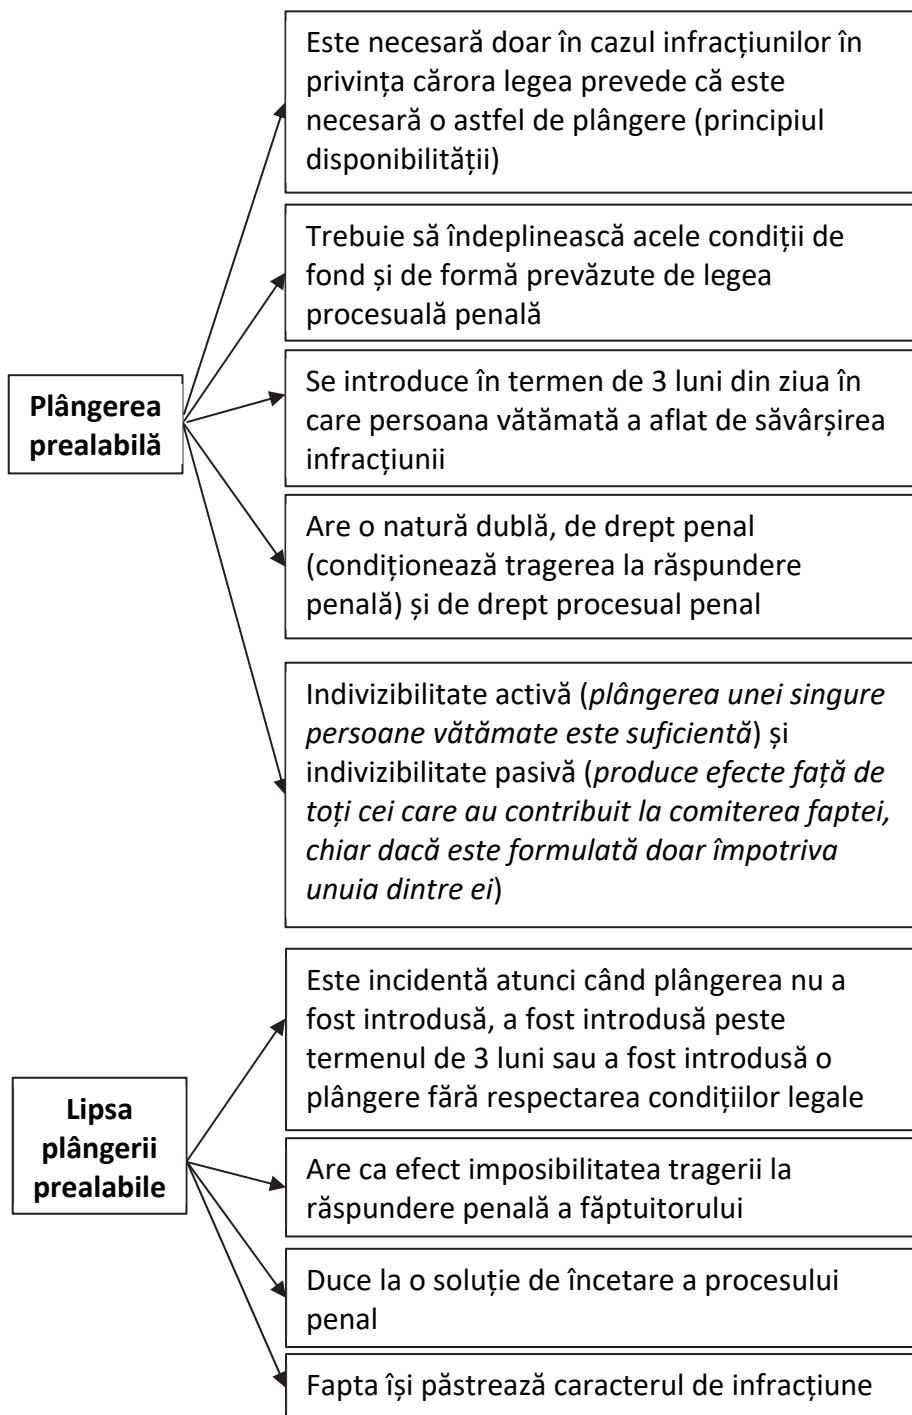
**Plângerea prealabilă**

Este necesară doar în cazul infracțiunilor în privința cărora legea prevede că este necesară o astfel de plângere (principiul disponibilității)

Trebuie să îndeplinească acele condiții de fond și de formă prevăzute de legea procesuală penală

Se introduce în termen de 3 luni din ziua în care persoana vătămată a aflat de săvârșirea infracțiunii

Are o natură dublă, de drept penal (condiționează tragerea la răspundere penală) și de drept procesual penal

Indivizibilitate activă (*plângerea unei singure persoane vătămate este suficientă*) și indivizibilitate pasivă (*produce efecte față de toți cei care au contribuit la comiterea faptei, chiar dacă este formulată doar împotriva unuia dintre ei*)

**Lipsa plângerii prealabile**

Este incidentă atunci când plângerea nu a fost introdusă, a fost introdusă peste termenul de 3 luni sau a fost introdusă o plângere fără respectarea condițiilor legale

Are ca efect imposibilitatea tragerii la răspundere penală a făptuitorului

Duce la o soluție de încetare a procesului penal

Fapta își păstrează caracterul de infracțiune